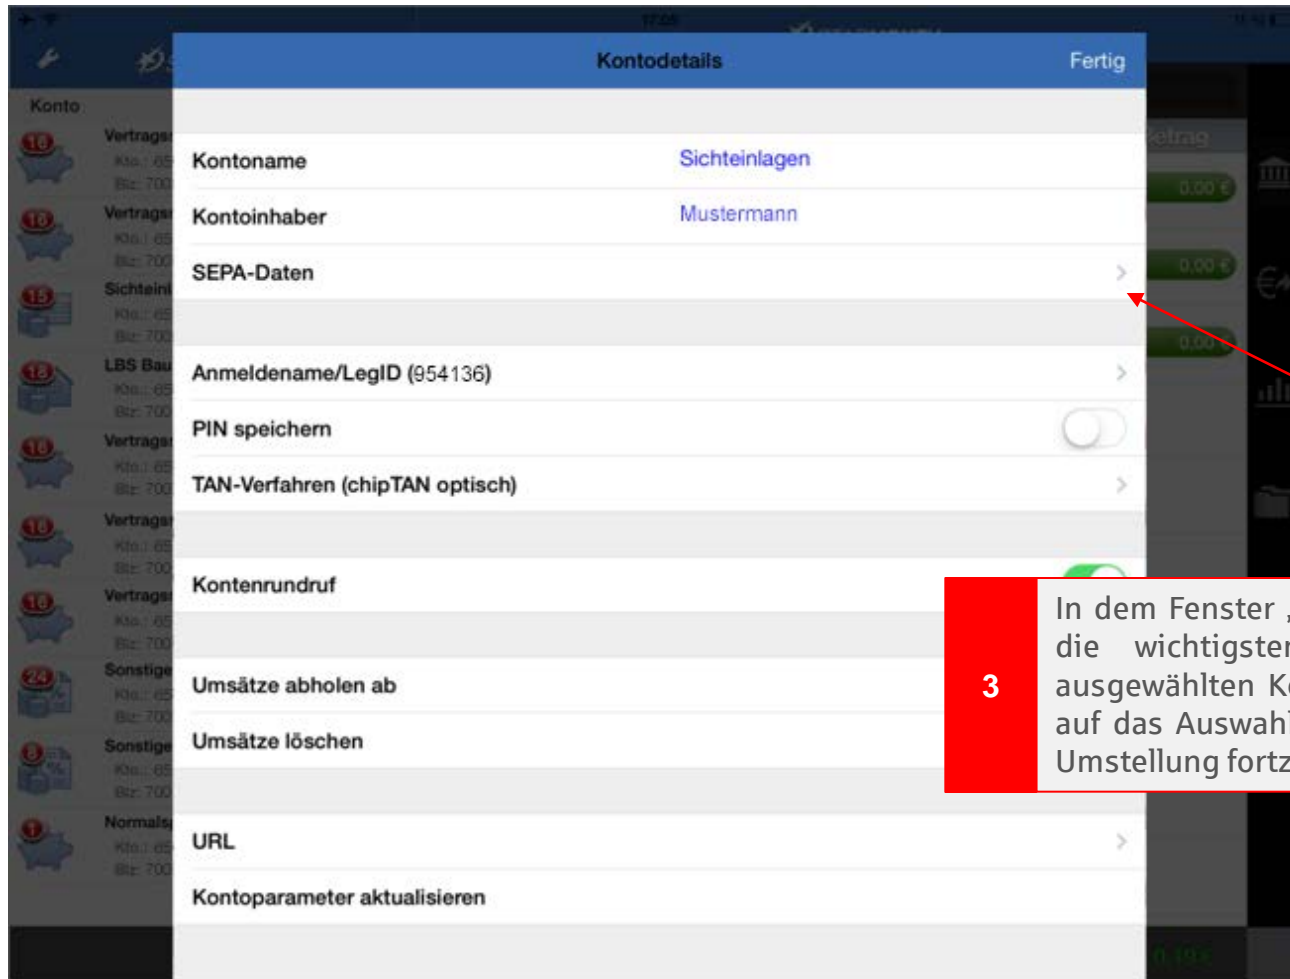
Konto

Vertrags
Kto.: 65
Blz: 700

Vertrags
Kto.: 65
Blz: 700

Sichteinl
Kto.: 65
Blz: 700

LBS Bau
Kto.: 65
Blz: 700

Vertrags
Kto.: 65
Blz: 700

Vertrags
Kto.: 65
Blz: 700

Vertrags
Kto.: 65
Blz: 700

Sonstige
Kto.: 65
Blz: 700

Sonstige
Kto.: 65
Blz: 700

Normals
Kto.: 65
Blz: 700

Betrag
0,00 €
0,00 €
0,00 €

Kontodetails
Fertig

Kontoname Sichteinlagen
Kontoinhaber Mustermann
SEPA-Daten

Anmeldename/LegID (954136)
PIN speichern
TAN-Verfahren (chipTAN optisch)

Kontenrundruf

Umsätze abholen ab
Umsätze löschen

URL
Kontoparameter aktualisieren

3
In dem Fenster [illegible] die wichtigsten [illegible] ausgewählten K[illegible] auf das Auswah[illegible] Umstellung fortz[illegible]